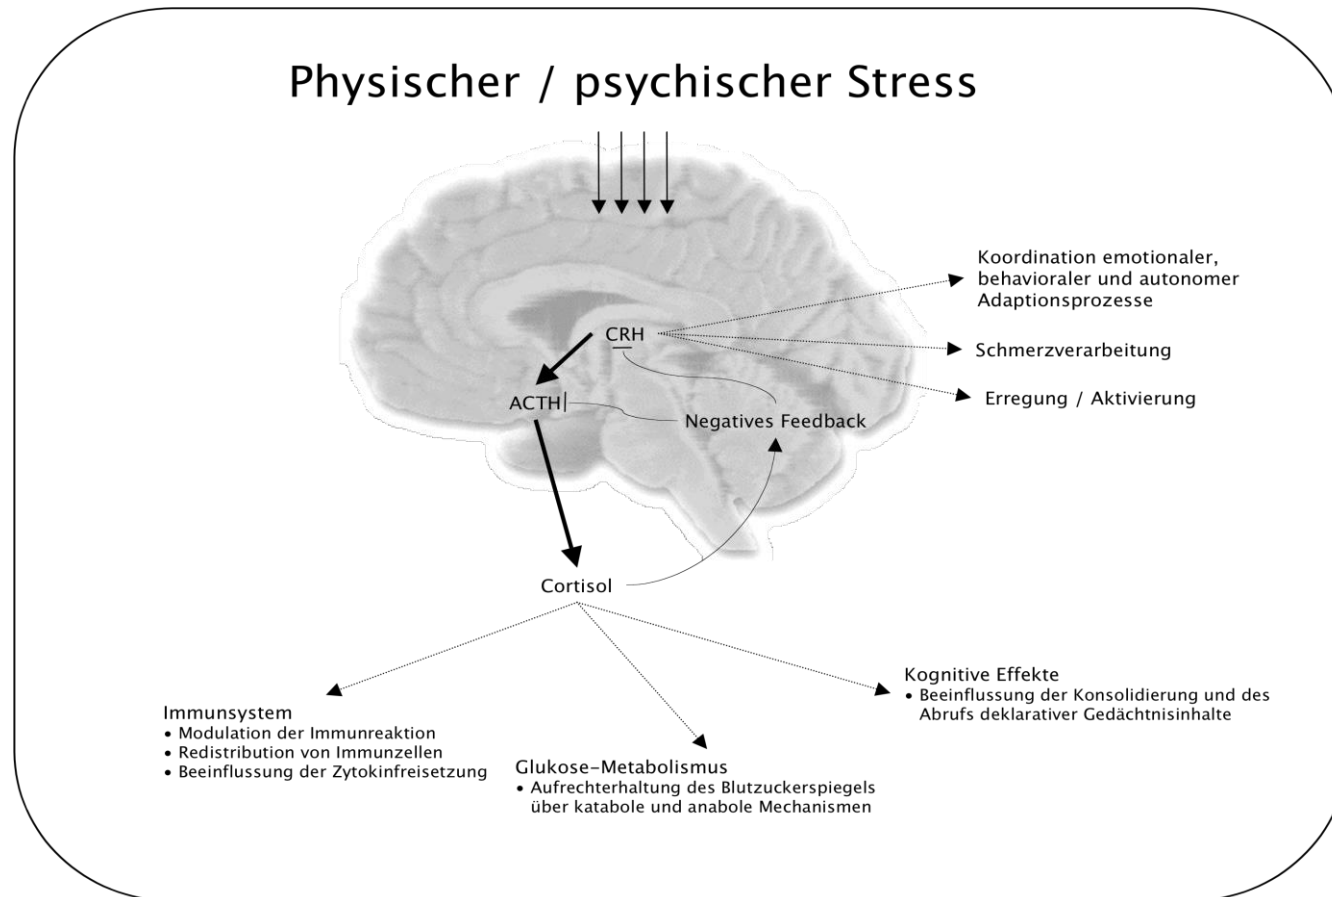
Physischer / psychischer Stress

Koordination emotionaler, behavioraler und autonomer Adaptionsprozesse

CRH

Schmerzverarbeitung

Erregung / Aktivierung

ACTH

Negatives Feedback

Cortisol

Immunsystem
• Modulation der Immunreaktion
• Redistribution von Immunzellen
• Beeinflussung der Zytokinfreisetzung

Glukose-Metabolismus
• Aufrechterhaltung des Blutzuckerspiegels über katabole und anabole Mechanismen

Kognitive Effekte
• Beeinflussung der Konsolidierung und des Abrufs deklarativer Gedächtnisinhalte